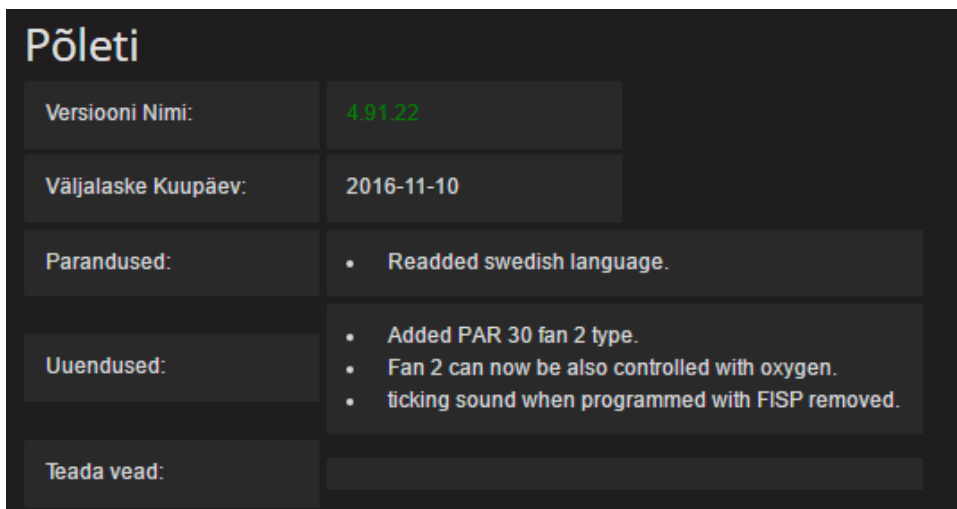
Põleti

| | |
|---|---|
| Versiooni Nimi: | 4.91.22 |
| Väljalaske Kuupäev: | 2016-11-10 |
| Parandused: | • Readded swedish language. |
| Uuendused: | • Added PAR 30 fan 2 type.<br>• Fan 2 can now be also controlled with oxygen.<br>• ticking sound when programmed with FISP removed. |
| Teada vead: | |